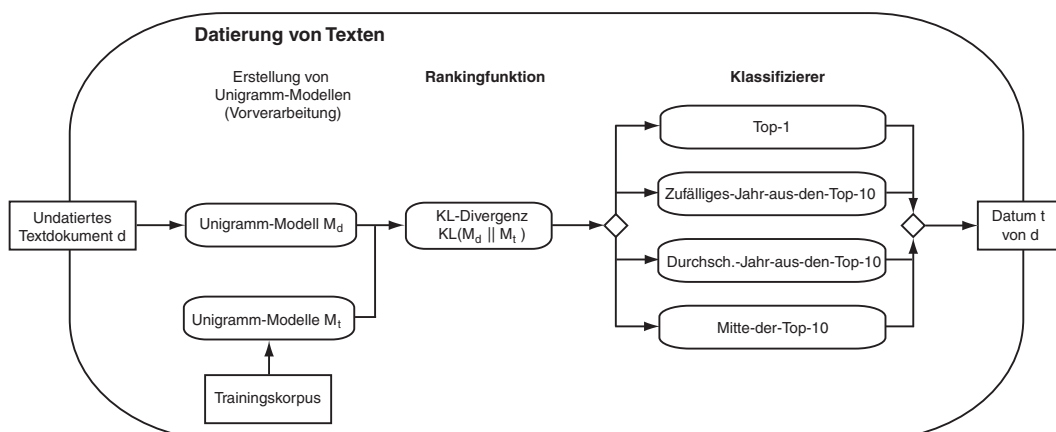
Datierung von Texten

Erstellung von Unigramm-Modellen (Vorverarbeitung)

Rankingfunktion

Klassifizierer

Undatiertes Textdokument d

Unigramm-Modell $M_d$

Unigramm-Modelle $M_t$

Trainingskorpus

KL-Divergenz $KL(M_d \,||\, M_t)$

Top-1

Zufälliges-Jahr-aus-den-Top-10

Durchsch.-Jahr-aus-den-Top-10

Mitte-der-Top-10

Datum t von d